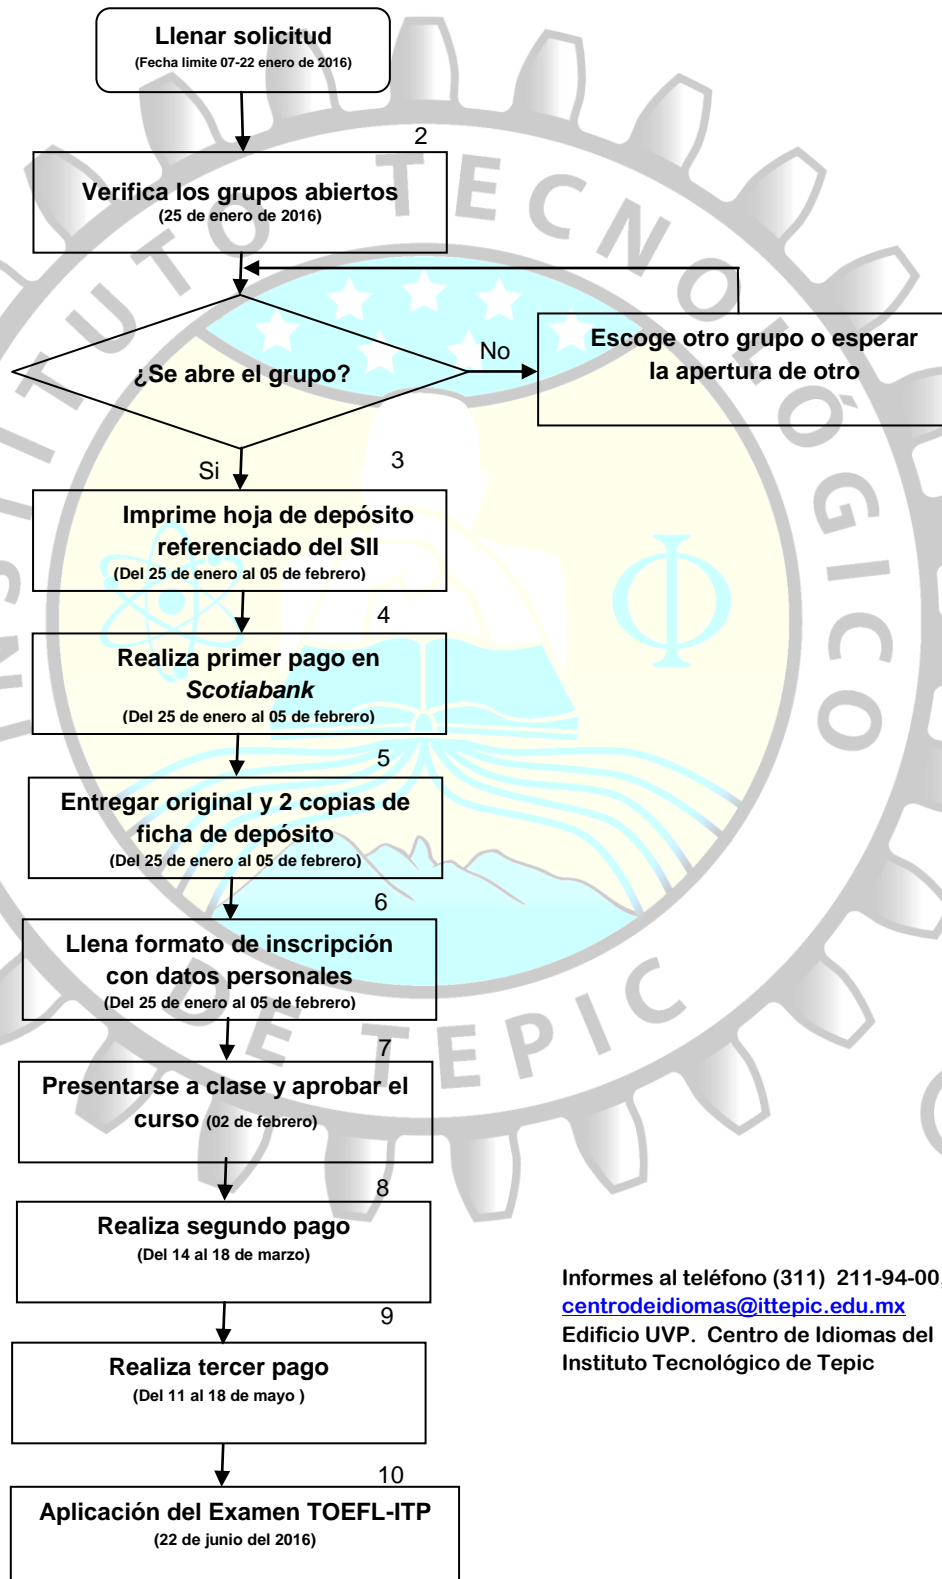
Llenar solicitud
(Fecha limite 07-22 enero de 2016)

2

Verifica los grupos abiertos
(25 de enero de 2016)

¿Se abre el grupo?

No

Escoge otro grupo o esperar la apertura de otro

Si

3

Imprime hoja de depósito referenciado del SII
(Del 25 de enero al 05 de febrero)

4

Realiza primer pago en *Scotiabank*
(Del 25 de enero al 05 de febrero)

5

Entregar original y 2 copias de ficha de depósito
(Del 25 de enero al 05 de febrero)

6

Llena formato de inscripción con datos personales
(Del 25 de enero al 05 de febrero)

7

Presentarse a clase y aprobar el curso (02 de febrero)

8

Realiza segundo pago
(Del 14 al 18 de marzo)

9

Realiza tercer pago
(Del 11 al 18 de mayo )

10

Aplicación del Examen TOEFL-ITP
(22 de junio del 2016)

Informes al teléfono (311) 211-94-00,
centrodeidiomas@ittepic.edu.mx
Edificio UVP. Centro de Idiomas del Instituto Tecnológico de Tepic

INSTITUTO TECNOLÓGICO DE TEPIC